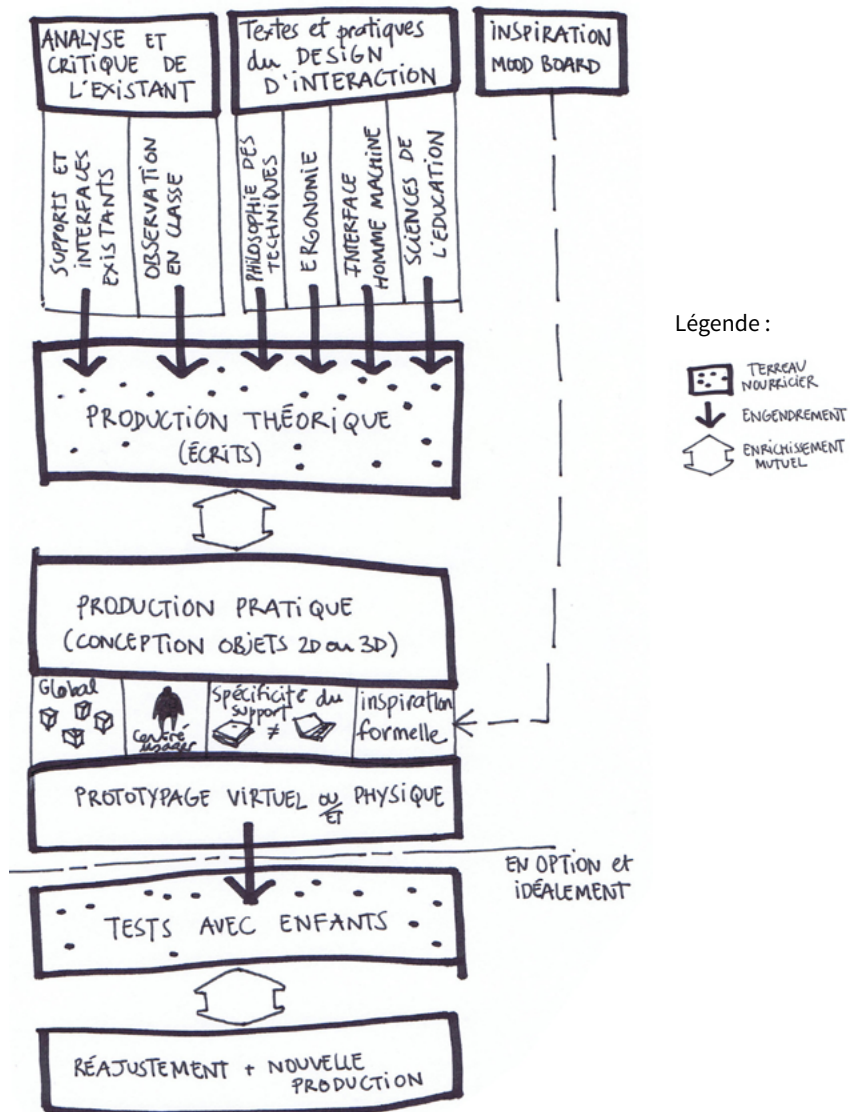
ANALYSE ET CRITIQUE DE L'EXISTANT

SUPPORTS ET INTERFACES EXISTANTS

OBSERVATION EN CLASSE

Textes et pratiques du DESIGN D'INTERACTION

PHILOSOPHIE DES TECHNIQUES

ERGONOMIE

INTERFACE HOMME MACHINE

SCIENCES DE L'ÉDUCATION

INSPIRATION MOOD BOARD

PRODUCTION THÉORIQUE (ÉCRITS)

PRODUCTION PRATIQUE (CONCEPTION OBJETS 2D ou 3D)

Global

Centré usager

Spécificité du support

≠

inspiration formelle

PROTOTYPAGE VIRTUEL ou ET PHYSIQUE

EN OPTION et IDÉALEMENT

TESTS AVEC ENFANTS

RÉAJUSTEMENT + NOUVELLE PRODUCTION

Légende :

TERREAU NOURRICIER

ENGENDREMENT

ENRICHISSEMENT MUTUEL